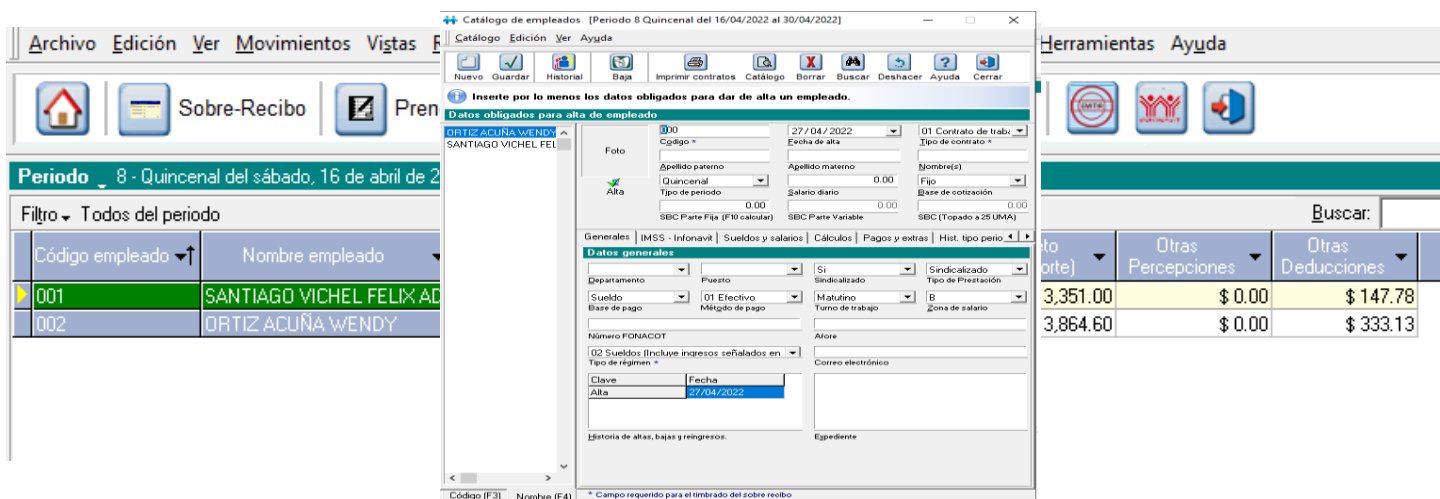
Archivo Edición Ver Movimientos Vistas F

Herramientas Ayuda

Sobre-Recibo

Pren

Periodo 8 - Quincenal del sábado, 16 de abril de 2

Filtro Todos del periodo

Buscar:

| Código empleado | Nombre empleado |
|---|---|
| 001 | SANTIAGO VICHEL FELIX AD |
| 002 | ORTIZ ACUÑA WENDY |

| eto orte) | Otras Percepciones | Otras Deducciones |
|---|---|---|
| 3,351.00 | $ 0.00 | $ 147.78 |
| 3,864.60 | $ 0.00 | $ 333.13 |

Catálogo de empleados [Periodo 8 Quincenal del 16/04/2022 al 30/04/2022]

Catálogo Edición Ver Ayuda

Nuevo Guardar Historial Baja Imprimir contratos Catálogo Borrar Buscar Deshacer Ayuda Cerrar

Inserte por lo menos los datos obligados para dar de alta un empleado.

Datos obligados para alta de empleado

ORTIZ ACUÑA WENDY
SANTIAGO VICHEL FEL

Foto

Alta

000
Código *
27/04/2022
Fecha de alta
01 Contrato de trab
Tipo de contrato *
Apellido paterno
Apellido materno
Nombre(s)
Quincenal
Tipo de periodo
0.00
Salario diario
Fijo
Base de cotización
0.00
SBC Parte Fija (F10 calcular)
0.00
SBC Parte Variable
0.00
SBC (Topado a 25 UMA)

Generales | IMSS - Infonavit | Sueldos y salarios | Cálculos | Pagos y extras | Hist. tipo perio

Datos generales

Departamento
Puesto
Si
Sindicalizado
Sindicalizado
Tipo de Prestación
Sueldo
Base de pago
01 Efectivo
Método de pago
Matutino
Turno de trabajo
B
Zona de salario
Número FONACOT
Afore
02 Sueldos (Incluye ingresos señalados en
Tipo de régimen *
Correo electrónico

| Clave | Fecha |
|---|---|
| Alta | 27/04/2022 |

Historia de altas, bajas y reingresos.
Expediente

Código (F3) Nombre (F4)
* Campo requerido para el timbrado del sobre recibo